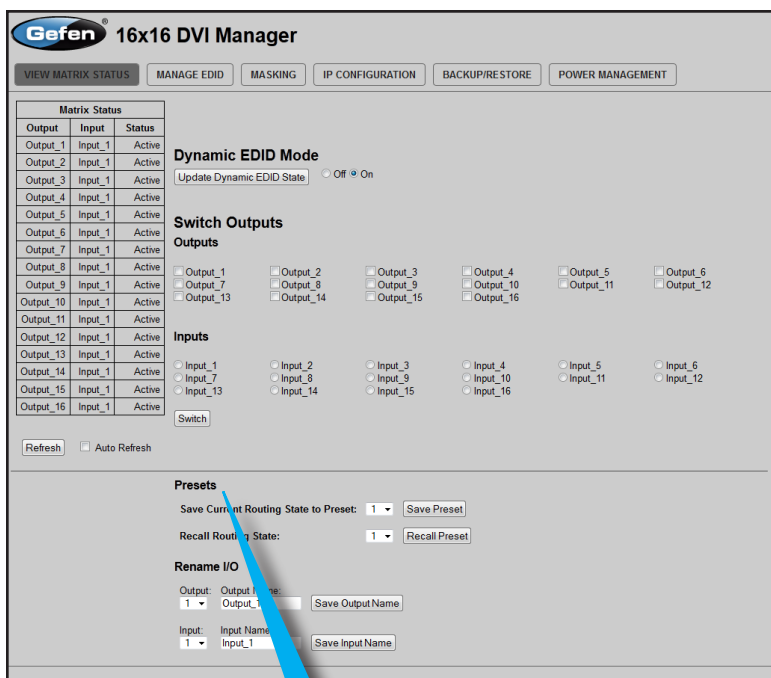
Gefen® 16x16 DVI Manager

VIEW MATRIX STATUS MANAGE EDID MASKING IP CONFIGURATION BACKUP/RESTORE POWER MANAGEMENT

| Matrix Status | | |
|---|---|---|
| Output | Input | Status |
| Output_1 | Input_1 | Active |
| Output_2 | Input_1 | Active |
| Output_3 | Input_1 | Active |
| Output_4 | Input_1 | Active |
| Output_5 | Input_1 | Active |
| Output_6 | Input_1 | Active |
| Output_7 | Input_1 | Active |
| Output_8 | Input_1 | Active |
| Output_9 | Input_1 | Active |
| Output_10 | Input_1 | Active |
| Output_11 | Input_1 | Active |
| Output_12 | Input_1 | Active |
| Output_13 | Input_1 | Active |
| Output_14 | Input_1 | Active |
| Output_15 | Input_1 | Active |
| Output_16 | Input_1 | Active |

Refresh Auto Refresh

Dynamic EDID Mode

Update Dynamic EDID State Off On

Switch Outputs

Outputs

Output_1 Output_2 Output_3 Output_4 Output_5 Output_6
Output_7 Output_8 Output_9 Output_10 Output_11 Output_12
Output_13 Output_14 Output_15 Output_16

Inputs

Input_1 Input_2 Input_3 Input_4 Input_5 Input_6
Input_7 Input_8 Input_9 Input_10 Input_11 Input_12
Input_13 Input_14 Input_15 Input_16

Switch

Presets

Save Current Routing State to Preset: 1 Save Preset

Recall Routi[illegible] State: 1 Recall Preset

Rename I/O

Output: Output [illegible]
1 Output_1 Save Output Name

Input: Input Name
1 Input_1 Save Input Name